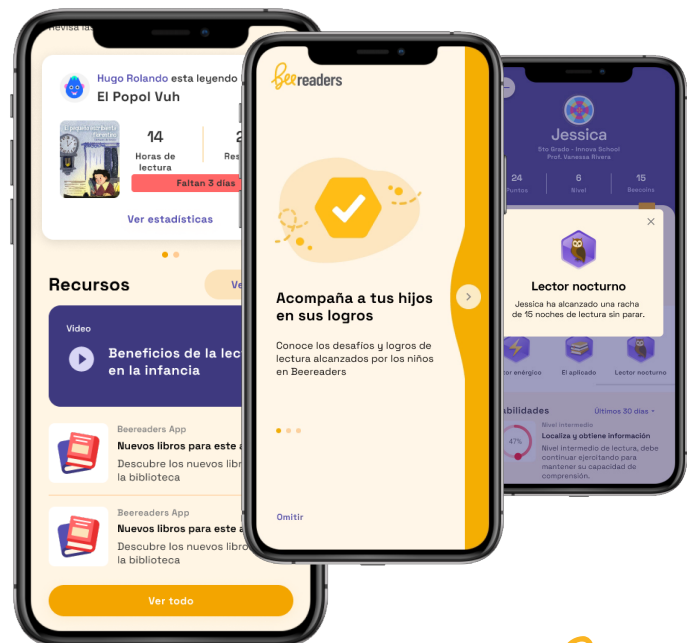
Revisa la

Hugo Rolando esta leyendo
El Popol Vuh

14
Horas de lectura
2
Res
Faltan 3 días

Ver estadísticas

Recursos
Ve

Video
Beneficios de la lect en la infancia

Beereaders App
Nuevos libros para este a
Descubre los nuevos libr la biblioteca

Beereaders App
Nuevos libros para este a
Descubre los nuevos libr la biblioteca

Ver todo

Beereaders

Acompaña a tus hijos en sus logros

Conoce los desafíos y logros de lectura alcanzados por los niños en Beereaders

Omitir

Jessica
5to Grado - Innova School
Prof. Vanessa Rivera
24
Puntos
6
Nivel
15
Racha

Lector nocturno
Jessica ha alcanzado una racha de 15 noches de lectura sin parar.

Lector energico
El aplicado
Lector nocturno

abilidades
Últimos 30 días
Nivel intermedio
Localiza y obtiene información
47%
Nivel intermedio de lectura, debe continuar ejercitando para mantener su capacidad de comprensión.